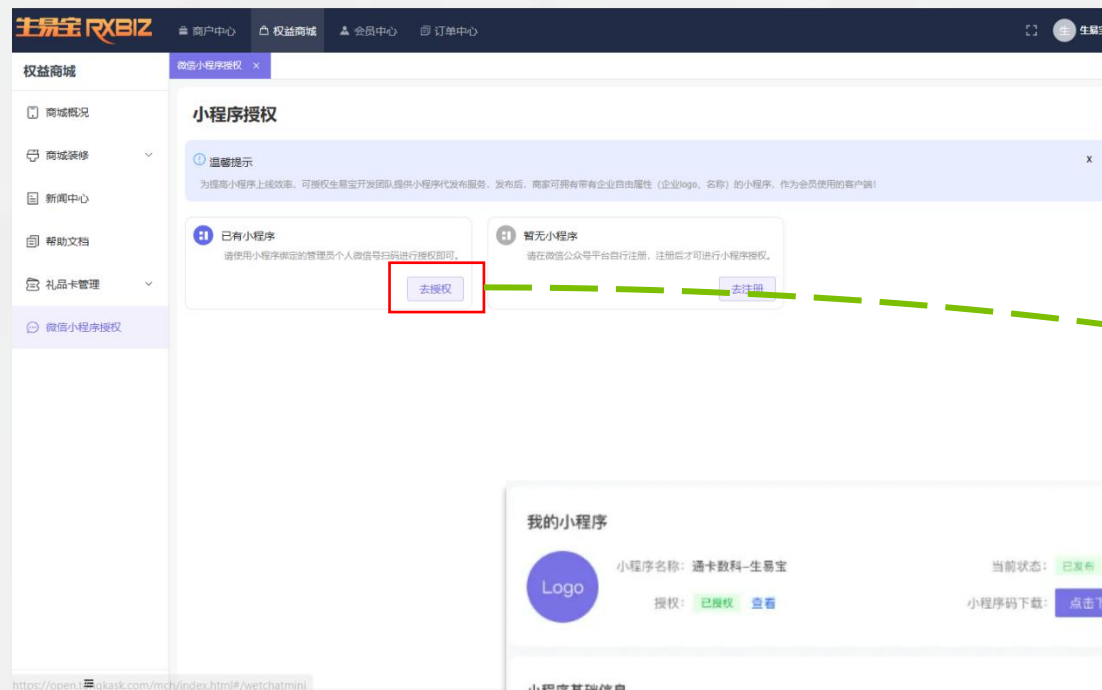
生易宝 RXBIZ
商户中心 权益商城 会员中心 订单中心
生易宝

权益商城
商城概况
商城装修
新闻中心
帮助文档
礼品卡管理
微信小程序授权

微信小程序授权 ×

小程序授权

温馨提示
为提高小程序上线效率，可授权生易宝开发团队提供小程序代发布服务，发布后，商家可拥有带有企业自由属性（企业logo、名称）的小程序，作为会员使用的客户端!

已有小程序
请使用小程序绑定的管理员个人微信号扫码进行授权即可。
去授权

暂无小程序
请在微信公众号平台自行注册，注册后才可进行小程序授权。
去注册

我的小程序
Logo
小程序名称: 通卡数科-生易宝
授权: 已授权 查看
当前状态: 已发布
小程序码下载: 点击下

小程序基础信息

https://open.t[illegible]gkask.com/mch/index.html#/wetchatmini